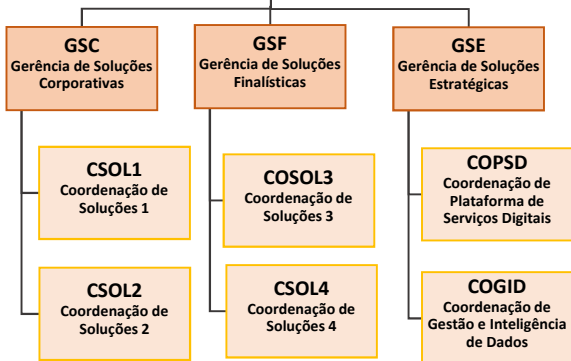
GSC
Gerência de Soluções Corporativas

GSF
Gerência de Soluções Finalísticas

GSE
Gerência de Soluções Estratégicas

CSOL1
Coordenação de Soluções 1

CSOL2
Coordenação de Soluções 2

COSOL3
Coordenação de Soluções 3

CSOL4
Coordenação de Soluções 4

COPSD
Coordenação de Plataforma de Serviços Digitais

COGID
Coordenação de Gestão e Inteligência de Dados